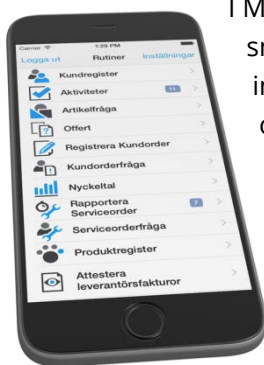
Carrier 1:29 PM

Logga ut Rutiner Inställningar

Kundregister

Aktiviteter 11

Artikelfråga

Offert

Registrera Kundorder

Kundorderfråga

Nyckeltal

Rapportera Serviceorder 7

Serviceorderfråga

Produktregister

Attestera leverantörsfakturor

I M

sm

in

d